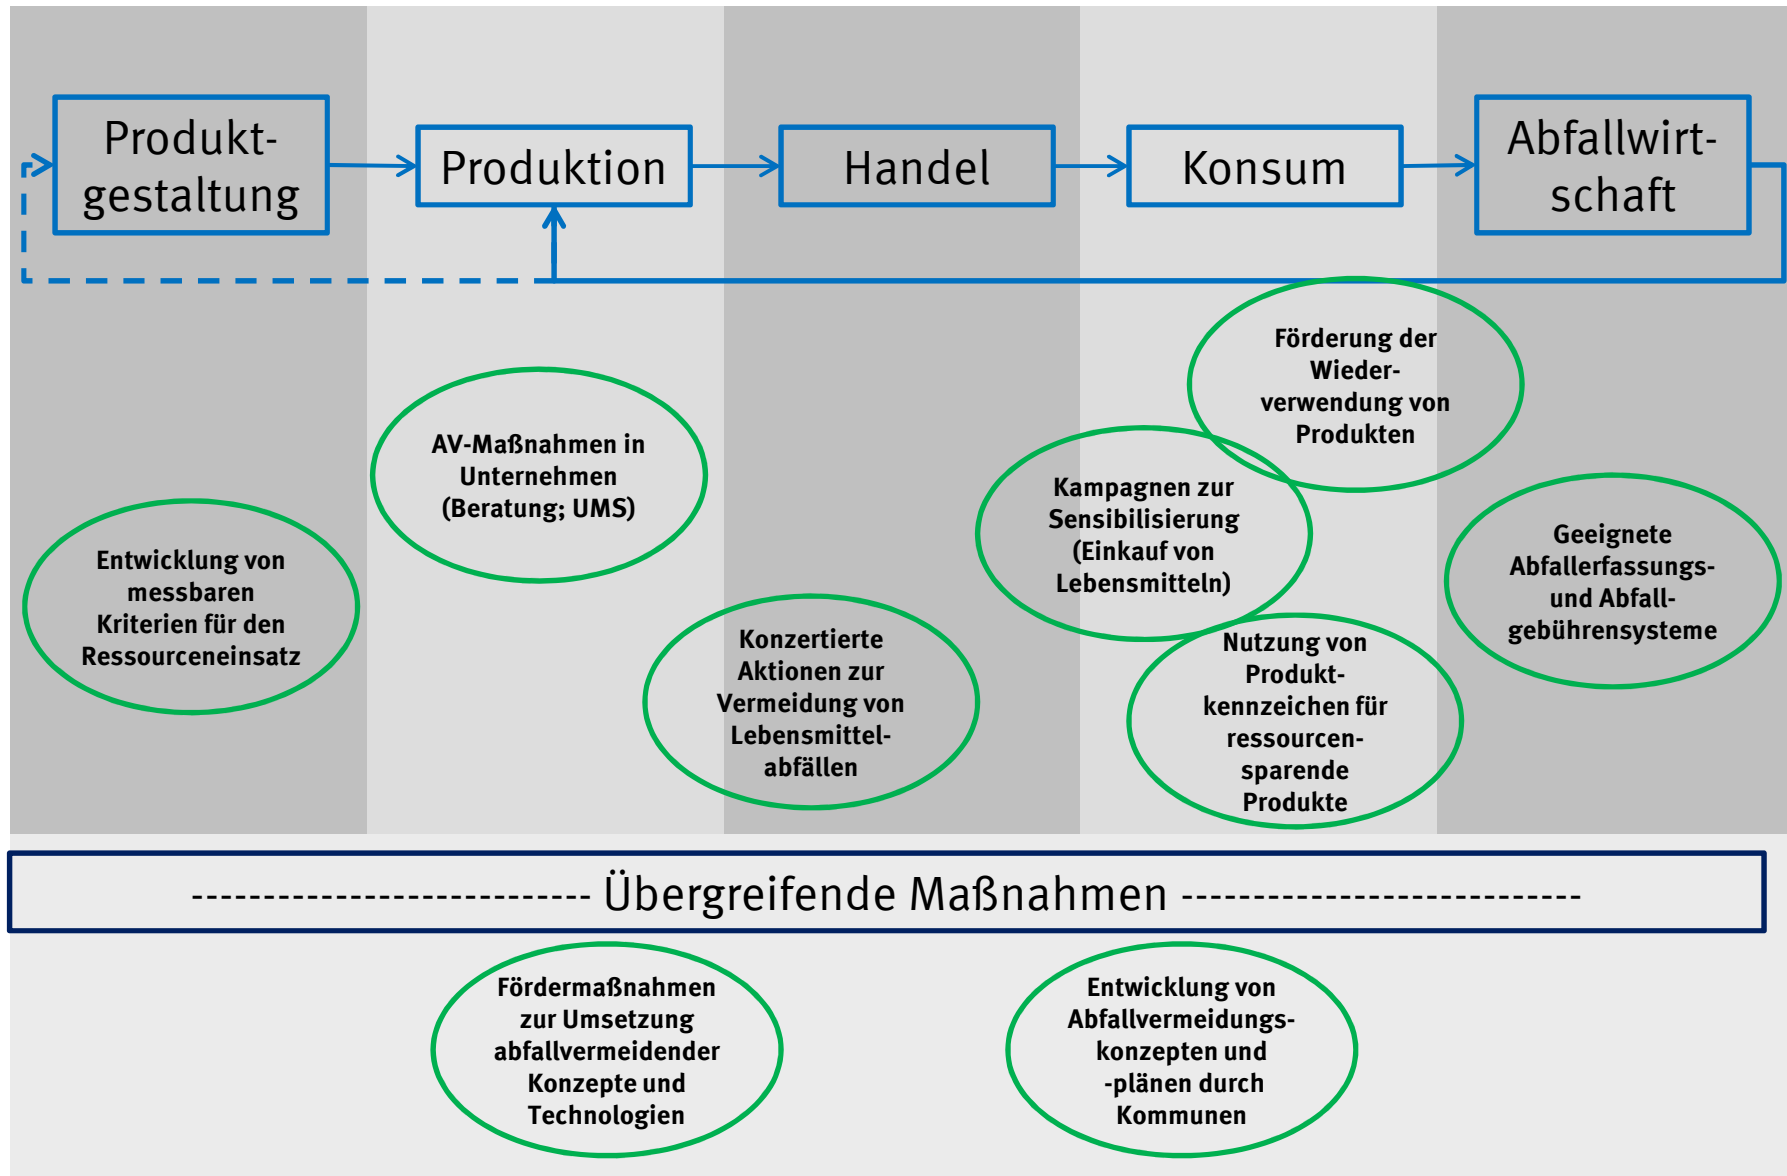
Produktgestaltung

Produktion

Handel

Konsum

Abfallwirtschaft

Förderung der Wiederverwendung von Produkten

AV-Maßnahmen in Unternehmen (Beratung; UMS)

Kampagnen zur Sensibilisierung (Einkauf von Lebensmitteln)

Geeignete Abfallerfassungs- und Abfallgebührensysteme

Entwicklung von messbaren Kriterien für den Ressourceneinsatz

Konzertierte Aktionen zur Vermeidung von Lebensmittelabfällen

Nutzung von Produktkennzeichen für ressourcensparende Produkte

--------------------------- Übergreifende Maßnahmen ---------------------------

Fördermaßnahmen zur Umsetzung abfallvermeidender Konzepte und Technologien

Entwicklung von Abfallvermeidungskonzepten und -plänen durch Kommunen